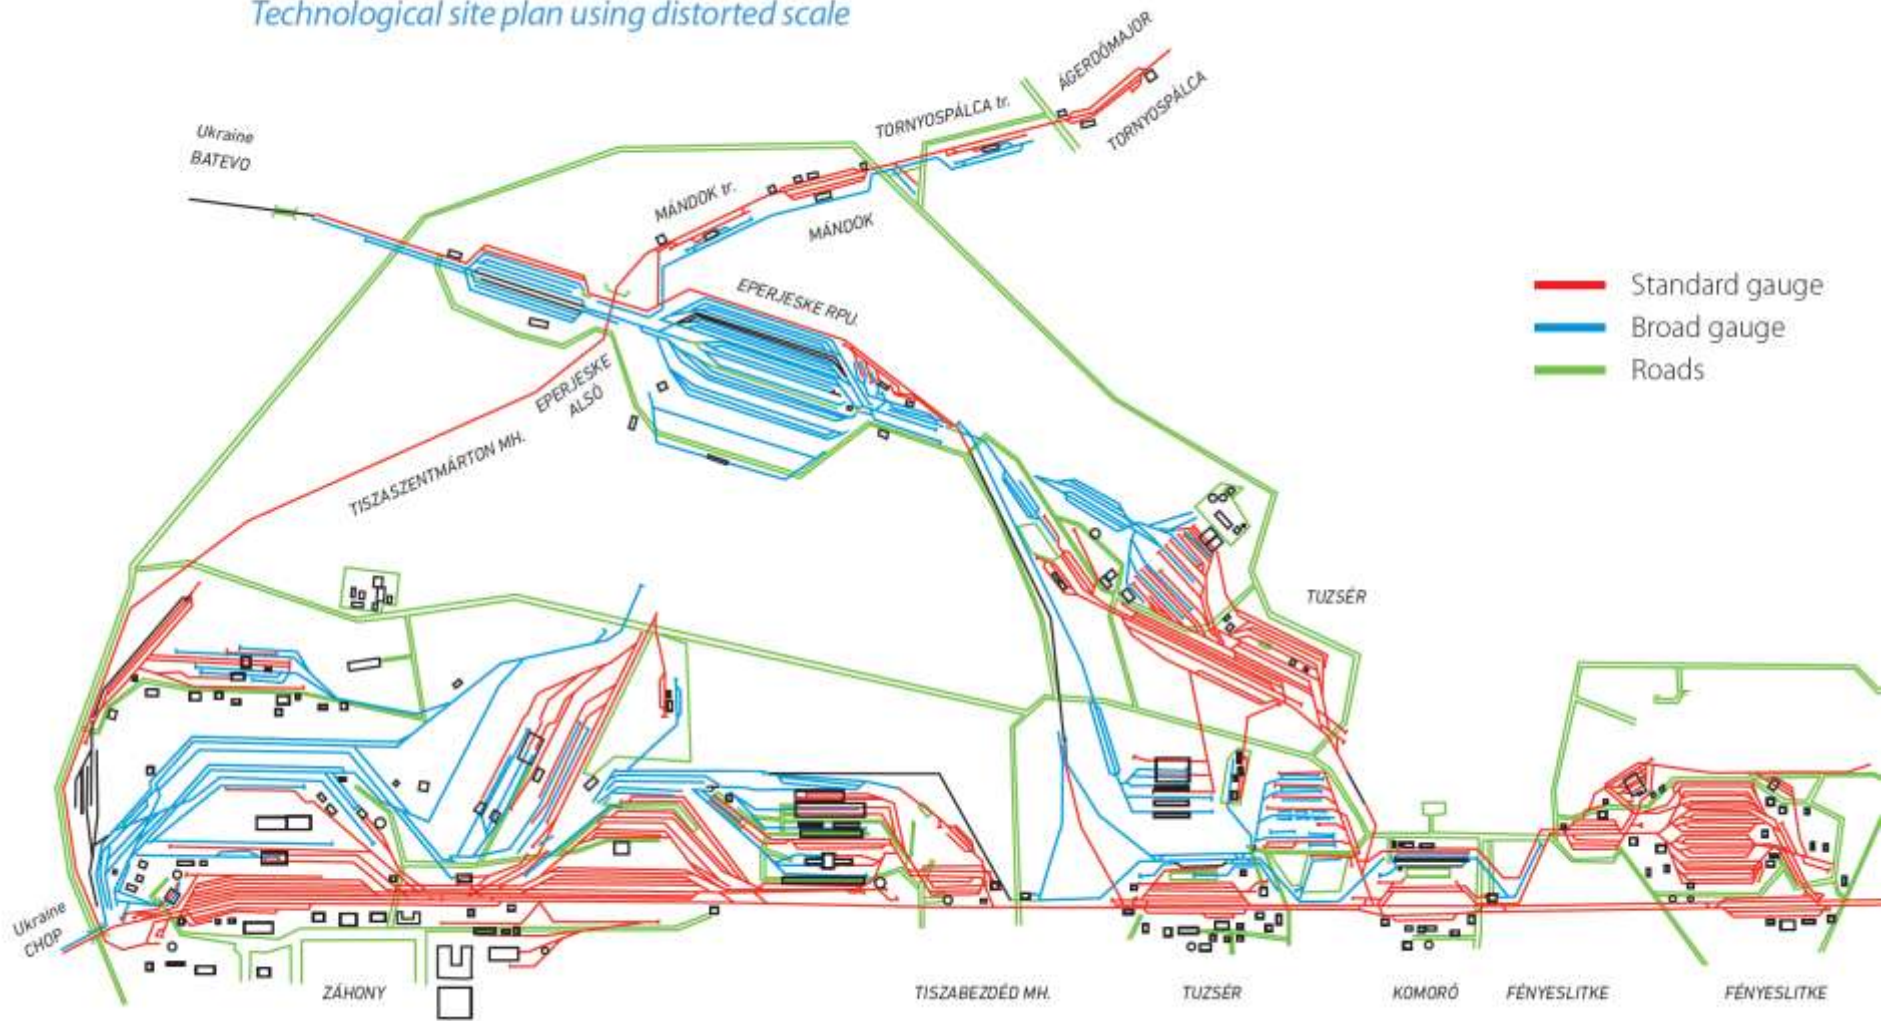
Technological site plan using distorted scale

Standard gauge
Broad gauge
Roads

Ukraine
BATEVO

ÁGERDŐMAJOR
TORNYOSPÁLCA tr.
TORNYOSPÁLCA
MÁNDOK tr.
MÁNDOK
EPERJESKE RPU.
EPERJESKE ALSÓ
TISZASZENTMÁRTON MH.
TUZSÉR

Ukraine
CHOP

ZÁHONY
TISZABEZDÉD MH.
TUZSÉR
KOMORÓ
FÉNYESLITKE
FÉNYESLITKE